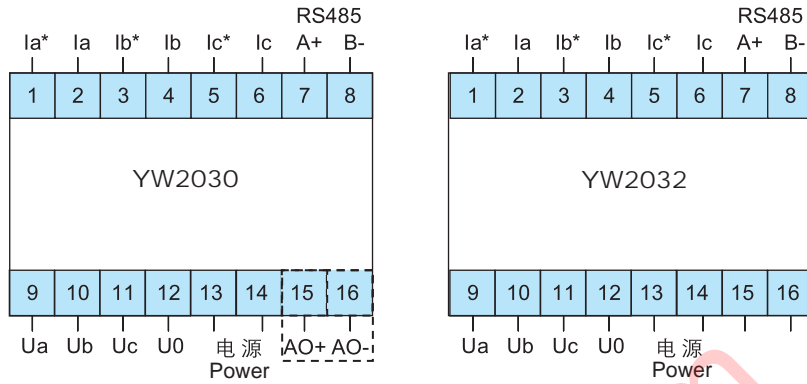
RS485

Ia* Ia Ib* Ib Ic* Ic A+ B-

1 2 3 4 5 6 7 8

YW2030

9 10 11 12 13 14 15 16

Ua Ub Uc U0 电 源 Power AO+ AO-

RS485

Ia* Ia Ib* Ib Ic* Ic A+ B-

1 2 3 4 5 6 7 8

YW2032

9 10 11 12 13 14 15 16

Ua Ub Uc U0 电 源 Power